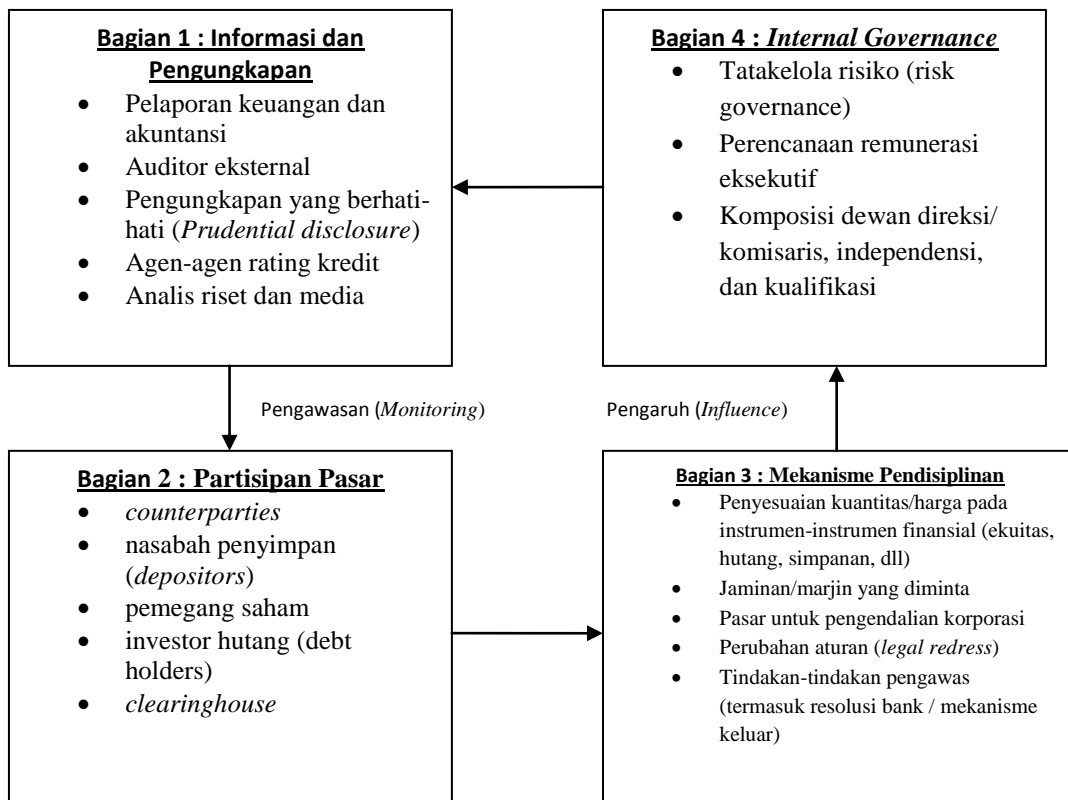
**Bagian 1 : Informasi dan Pengungkapan**
- Pelaporan keuangan dan akuntansi
- Auditor eksternal
- Pengungkapan yang berhati-hati (*Prudential disclosure*)
- Agen-agen rating kredit
- Analis riset dan media

**Bagian 4 : *Internal Governance***
- Tatakelola risiko (risk governance)
- Perencanaan remunerasi eksekutif
- Komposisi dewan direksi/ komisaris, independensi, dan kualifikasi

Pengawasan (*Monitoring*)

Pengaruh (*Influence*)

**Bagian 2 : Partisipan Pasar**
- *counterparties*
- nasabah penyimpan (*depositors*)
- pemegang saham
- investor hutang (debt holders)
- *clearinghouse*

**Bagian 3 : Mekanisme Pendisiplinan**
- Penyesuaian kuantitas/harga pada instrumen-instrumen finansial (ekuitas, hutang, simpanan, dll)
- Jaminan/marjin yang diminta
- Pasar untuk pengendalian korporasi
- Perubahan aturan (*legal redress*)
- Tindakan-tindakan pengawas (termasuk resolusi bank / mekanisme keluar)